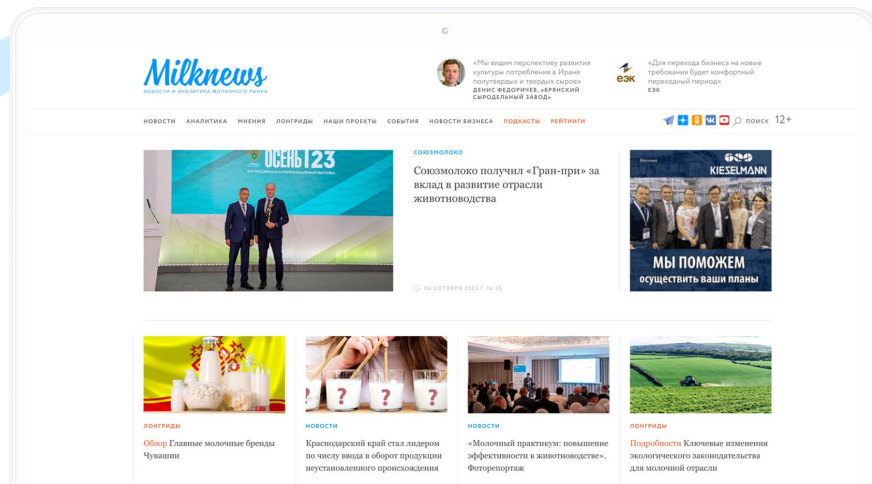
Milknews
НОВОСТИ И АНАЛИТИКА МОЛОЧНОГО РЫНКА

«Мы видим перспективу развития культуры потребления в Иране полутвердых и твердых сыров»
ДЕНИС ФЕДОРИЧЕВ, «БРЯНСКИЙ СЫРОДЕЛЬНЫЙ ЗАВОД»

ЭЭК
«Для перехода бизнеса на новые требования будет комфортный переходный период»
ЭЭК

НОВОСТИ АНАЛИТИКА МНЕНИЯ ЛОНГРИДЫ НАШИ ПРОЕКТЫ СОБЫТИЯ НОВОСТИ БИЗНЕСА ПОДКАСТЫ РЕЙТИНГИ ПОИСК 12+

ОСЕНЬ 23

СОЮЗМОЛОКО
Союзмолоко получил «Гран-при» за вклад в развитие отрасли животноводства

06 ОКТЯБРЯ 2023 Г. 16:25

KIESELMANN
МЫ ПОМОЖЕМ
осуществить ваши планы

ЛОНГРИДЫ
Обзор Главные молочные бренды Чувашии

НОВОСТИ
Краснодарский край стал лидером по числу ввода в оборот продукции неустановленного происхождения

НОВОСТИ
«Молочный практикум: повышение эффективности в животноводстве». Фоторепортаж

ЛОНГРИДЫ
Подробности Ключевые изменения экологического законодательства для молочной отрасли